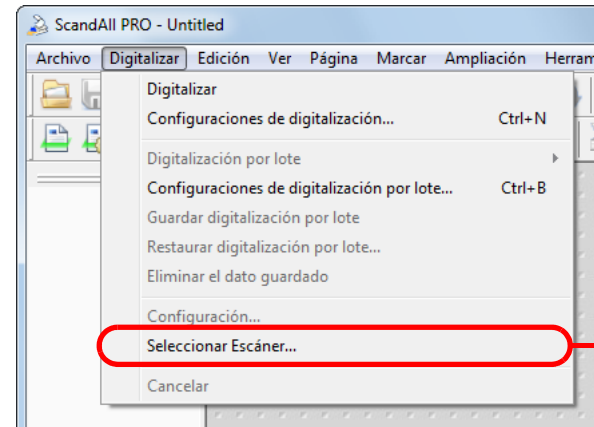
ScandAll PRO - Untitled

Archivo Digitalizar Edición Ver Página Marcar Ampliación Herram

Digitalizar
Configuraciones de digitalización... Ctrl+N
Digitalización por lote
Configuraciones de digitalización por lote... Ctrl+B
Guardar digitalización por lote
Restaurar digitalización por lote...
Eliminar el dato guardado
Configuración...
Seleccionar Escáner...
Cancelar